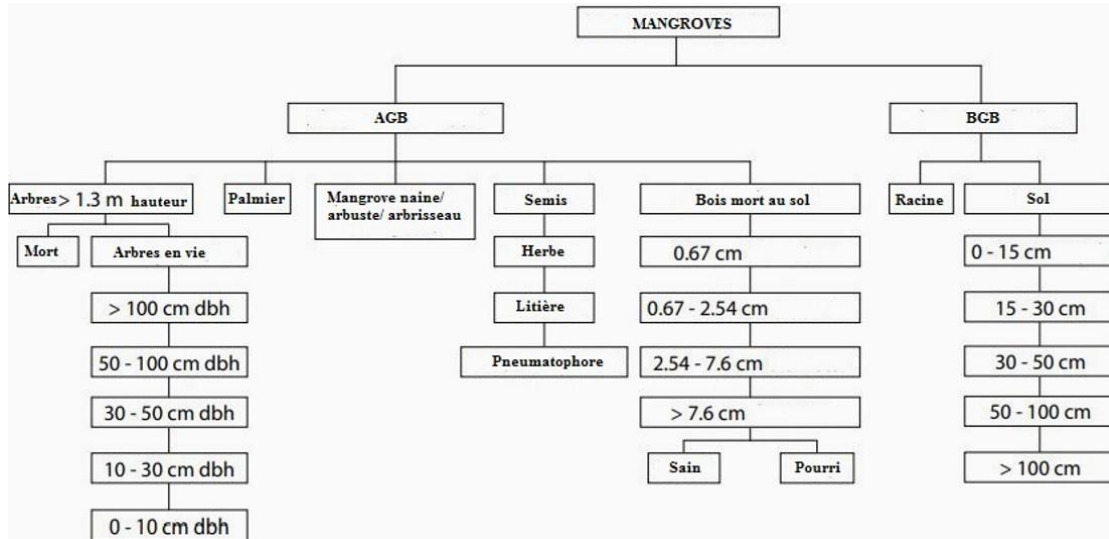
MANGROVES

AGB

BGB

Arbres > 1.3 m hauteur

Palmier

Mangrove naine/ arbuste/ arbrisseau

Semis

Bois mort au sol

Racine

Sol

Mort

Arbres en vie

> 100 cm dbh

50 - 100 cm dbh

30 - 50 cm dbh

10 - 30 cm dbh

0 - 10 cm dbh

Herbe

Litière

Pneumatophore

0.67 cm

0.67 - 2.54 cm

2.54 - 7.6 cm

> 7.6 cm

Sain

Pourri

0 - 15 cm

15 - 30 cm

30 - 50 cm

50 - 100 cm

> 100 cm